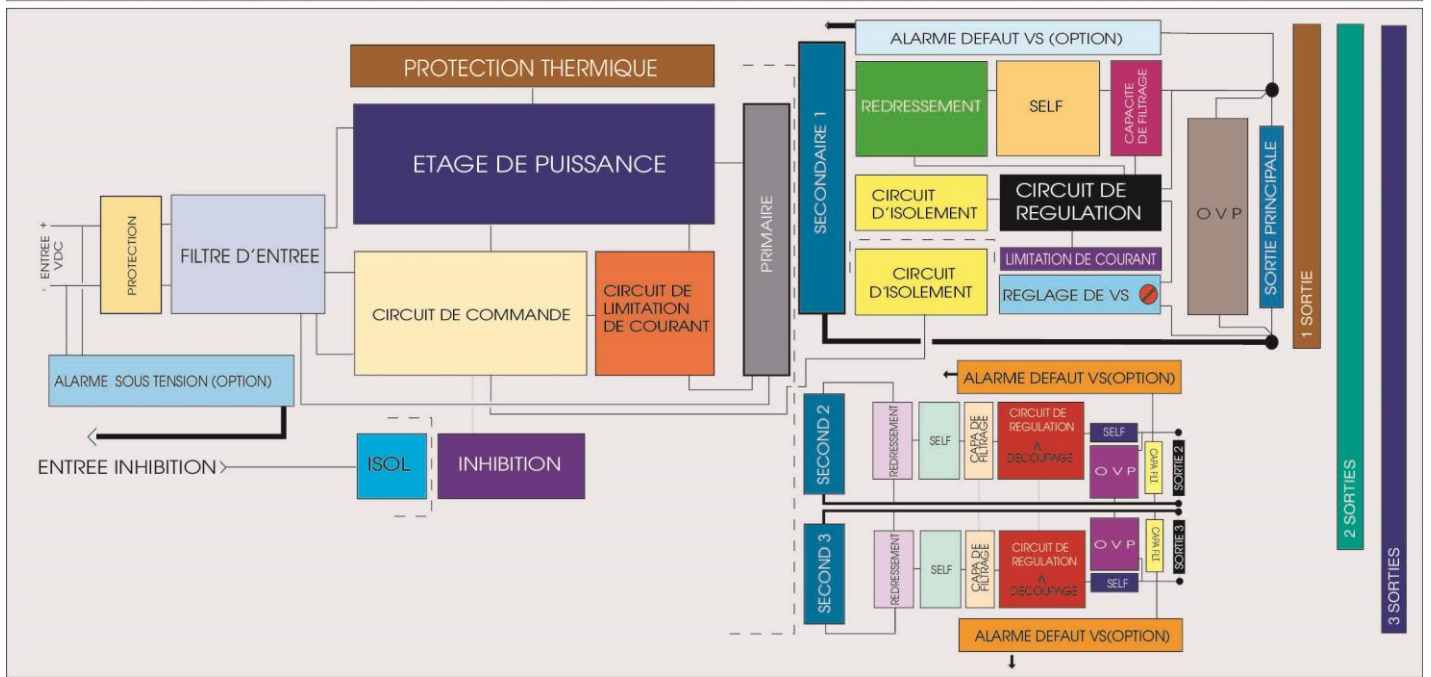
PROTECTION THERMIQUE

ETAGE DE PUISSANCE

+ ENTREE VDC -

PROTECTION

FILTRE D'ENTREE

CIRCUIT DE COMMANDE

CIRCUIT DE LIMITATION DE COURANT

PRIMAIRE

ALARME SOUS TENSION (OPTION)

ENTREE INHIBITION

ISOL

INHIBITION

ALARME DEFAUT VS (OPTION)

SECONDAIRE 1

REDRESSEMENT

SELF

CAPACITE DE FILTRAGE

CIRCUIT D'ISOLEMENT

CIRCUIT DE REGULATION

OVP

SORTIE PRINCIPALE

LIMITATION DE COURANT

CIRCUIT D'ISOLEMENT

REGLAGE DE VS

1 SORTIE

2 SORTIES

3 SORTIES

ALARME DEFAUT VS(OPTION)

SECOND 2

REDRESSEMENT

SELF

CAPA DE FILTRAGE

CIRCUIT DE REGULATION A DECOUPAGE

SELF

OVP

CAPA FLT

SORTIE 2

SECOND 3

REDRESSEMENT

SELF

CAPA DE FILTRAGE

CIRCUIT DE REGULATION A DECOUPAGE

OVP

CAPA FLT

SORTIE 3

SELF

ALARME DEFAUT VS(OPTION)